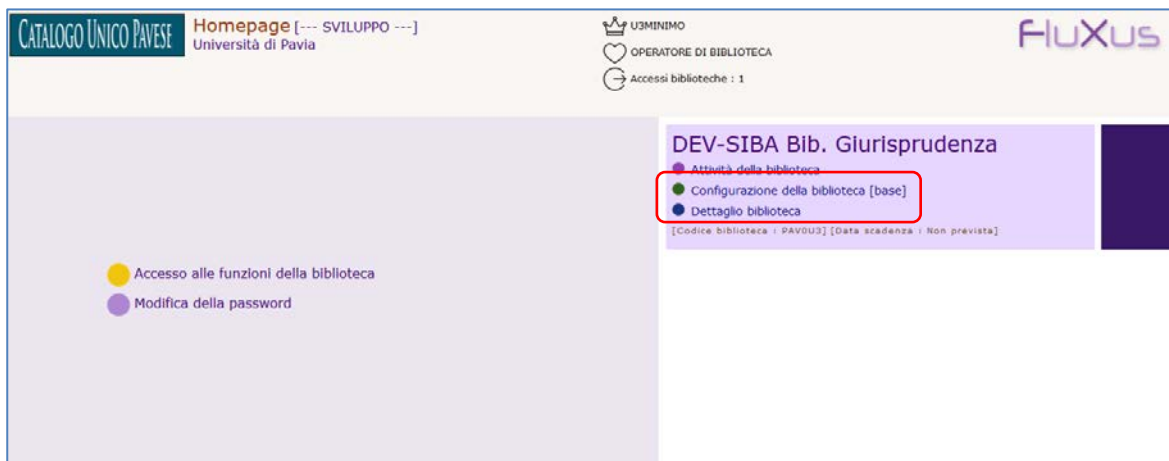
CATALOGO UNICO PAVESE

Homepage [--- SVILUPPO ---]
Università di Pavia

U3MINIMO
OPERATORE DI BIBLIOTECA
Accessi biblioteche : 1

FluXus

DEV-SIBA Bib. Giurisprudenza
Attività della biblioteca
Configurazione della biblioteca [base]
Dettaglio biblioteca
[Codice biblioteca : PAV0U3] [Data scadenza : Non prevista]

Accesso alle funzioni della biblioteca
Modifica della password